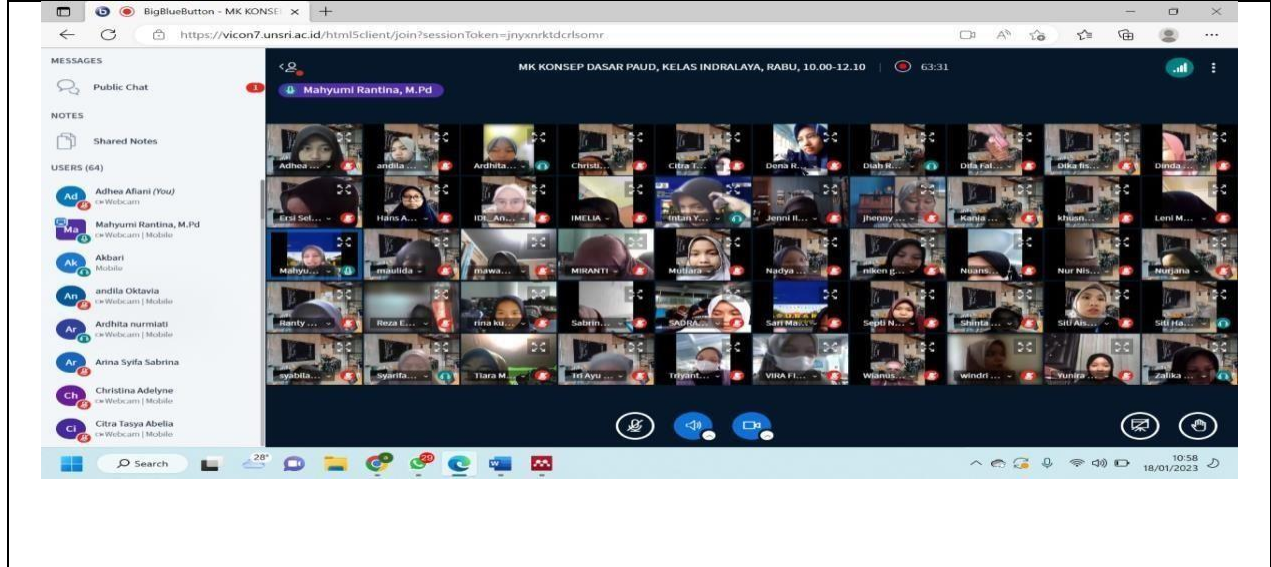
BigBlueButton - MK KONSE ×
https://vicon7.unsri.ac.id/html5client/join?sessionToken=jnyxnrktdcrlsomr

MESSAGES
Public Chat 1
NOTES
Shared Notes
USERS (64)
Ad Adhea Afiani (You) Webcam
Ma Mahyumi Rantina, M.Pd Webcam | Mobile
Ak Akbari Mobile
An andila Oktavia Webcam | Mobile
Ar Ardhita nurmiati Webcam | Mobile
Ar Arina Syifa Sabrina
Ch Christina Adelyne Webcam | Mobile
Ci Citra Tasya Abelia Webcam | Mobile

MK KONSEP DASAR PAUD, KELAS INDRALAYA, RABU, 10.00-12.10 | 63:31
Mahyumi Rantina, M.Pd

Adhea ... andila ... Ardhita... Christi... Citra T... Dena R... Diah R... Difa Fal... Dika fis... Dinda...
Ersi Set... Hans A... IDL An... IMELIA Intan Y... Jenni Il... jhenny ... Kania ... khusn... Leni M...
Mahyu... maulida mawa... MIRANTI Mutiara Nadya ... niken g... Nuans... Nur Nis... Nurjana
Ranty ... Reza E... rina ku... Sabrin... SADRA Sari Ma... Septi N... Shinta ... Siti Ais... Siti Ha...
syabila... Syarifa... Tiara M... Tri Ayu ... Triyant... VIRA FI... Wianus... windri ... Yunira ... Zalika ...

Search 28° 29
10:58 18/01/2023